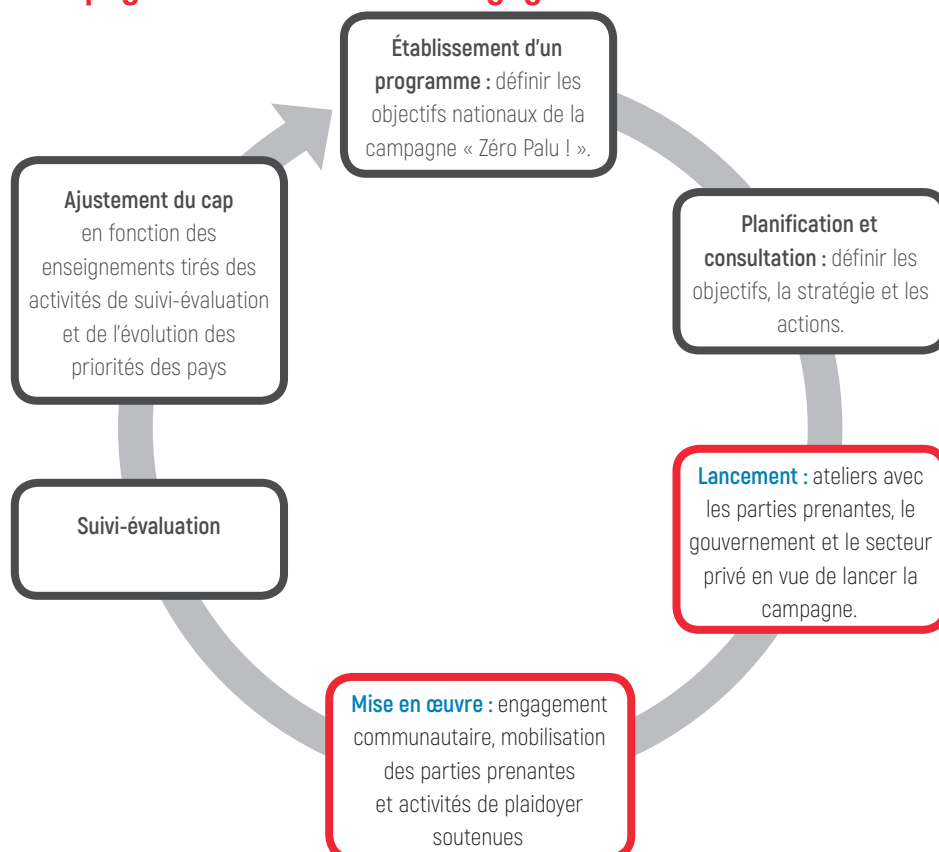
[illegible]

**Établissement d'un programme :** définir les objectifs nationaux de la campagne « Zéro Palu ! ».

**Planification et consultation :** définir les objectifs, la stratégie et les actions.

**Lancement :** ateliers avec les parties prenantes, le gouvernement et le secteur privé en vue de lancer la campagne.

**Mise en œuvre :** engagement communautaire, mobilisation des parties prenantes et activités de plaidoyer soutenues

**Suivi-évaluation**

**Ajustement du cap** en fonction des enseignements tirés des activités de suivi-évaluation et de l'évolution des priorités des pays